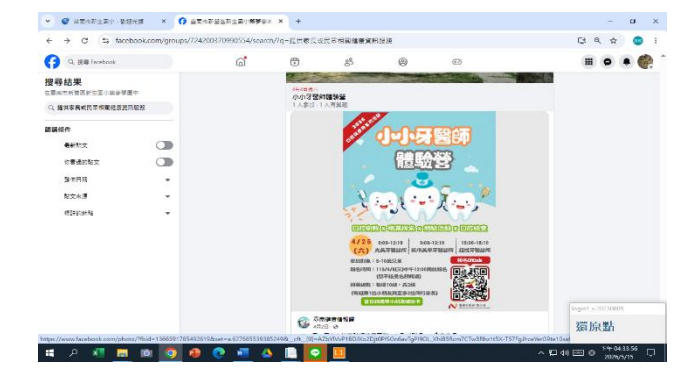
搜尋 Facebook

搜尋結果
在臺南市新營區新生國小搬家學園中

篩選條件
最新貼文
你看過的貼文
發布日期
貼文來源
標記的地點

小小牙醫師體驗營
小小牙醫師
體驗營

4/25 (六)

https://www.facebook.com/photo/?fbid=

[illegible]

下午 04:33:56
2026/5/15

還原點